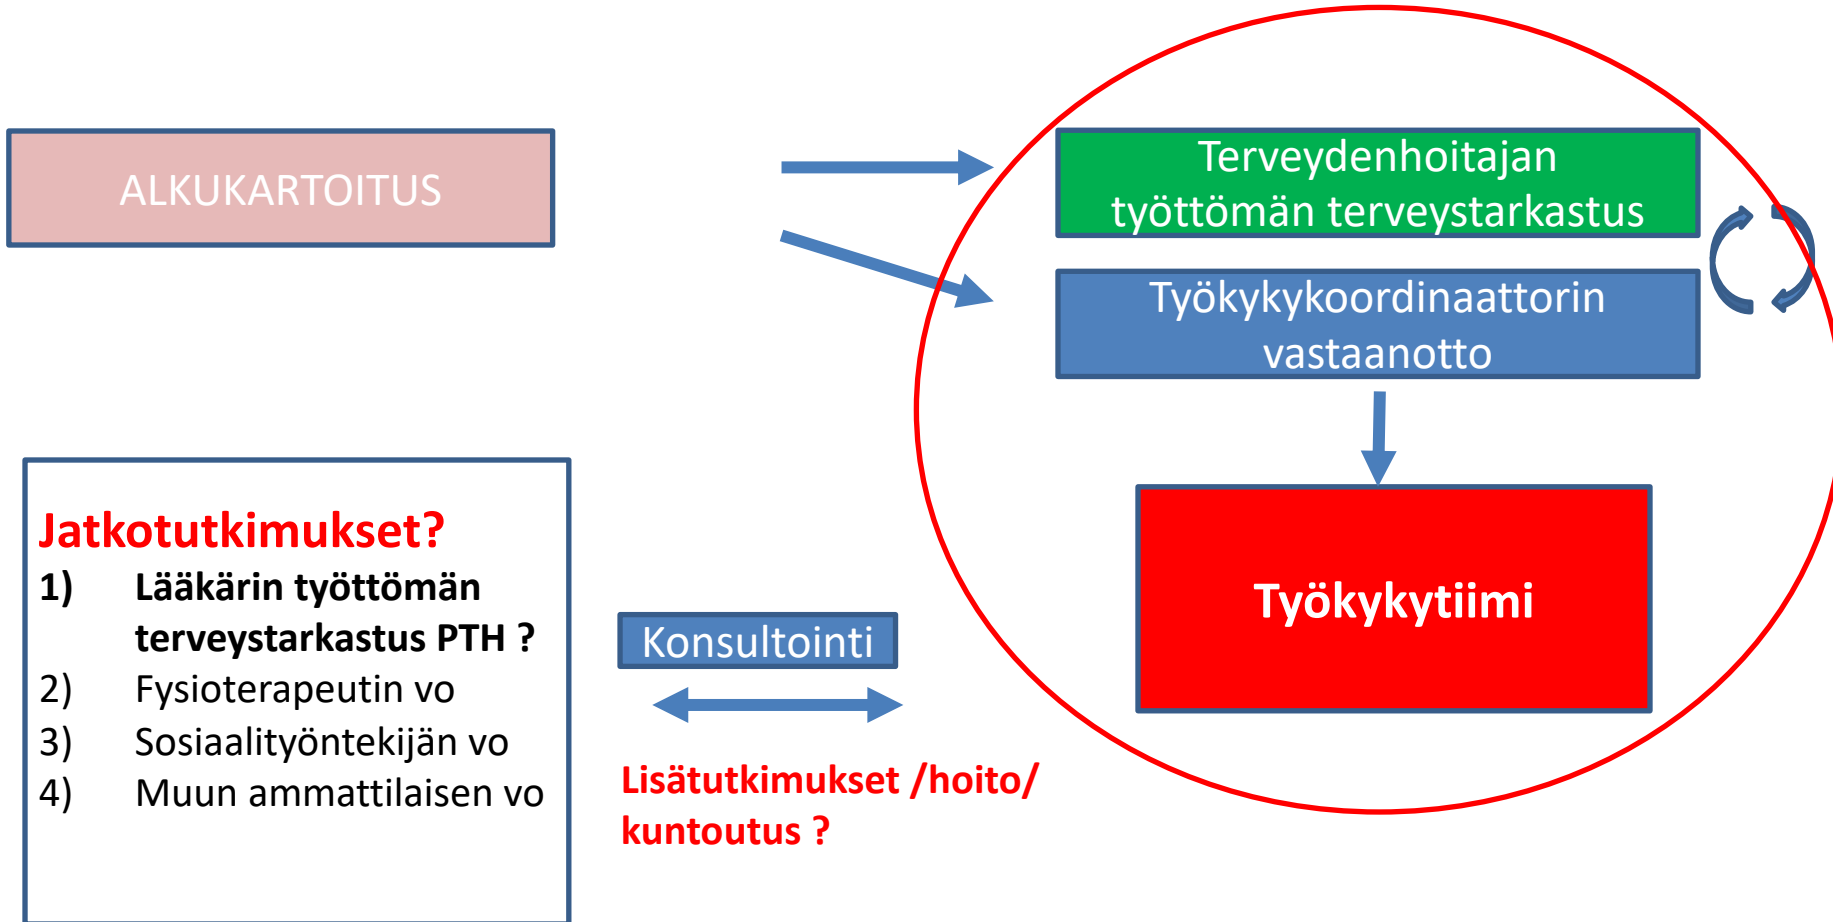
ALKUKARTOITUS

Terveydenhoitajan työttömän terveystarkastus

Työkykykoordinaattorin vastaanotto

Työkykytiimi

Jatkotutkimukset?
1) Lääkärin työttömän terveystarkastus PTH ?
2) Fysioterapeutin vo
3) Sosiaalityöntekijän vo
4) Muun ammattilaisen vo

Konsultointi

Lisätutkimukset /hoito/ kuntoutus ?